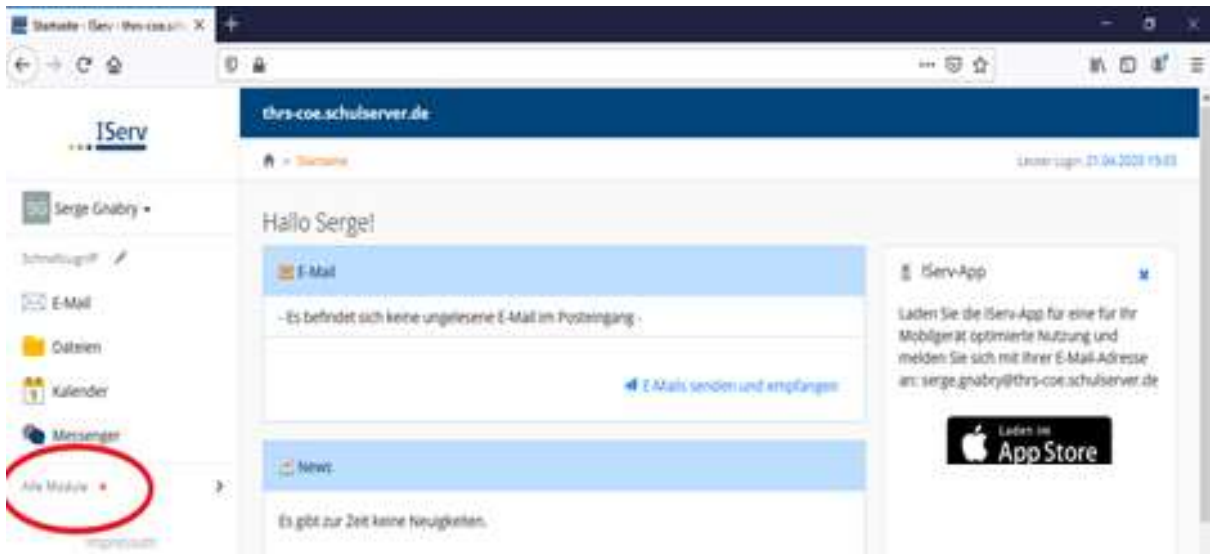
Startseite - IServ - thrs-coe.sc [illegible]

IServ

Serge Gnabry

Schnellzugriff

E-Mail

Dateien

Kalender

Messenger

Alle Module

Impressum

thrs-coe.schulserver.de

Startseite

Letzter Login: 21.04.2020 15:03

Hallo Serge!

E-Mail

- Es befindet sich keine ungelesene E-Mail im Posteingang -

E-Mails senden und empfangen

News

Es gibt zur Zeit keine Neuigkeiten.

IServ-App

Laden Sie die IServ-App für eine für Ihr Mobilgerät optimierte Nutzung und melden Sie sich mit Ihrer E-Mail-Adresse an: serge.gnabry@thrs-coe.schulserver.de

Laden im App Store